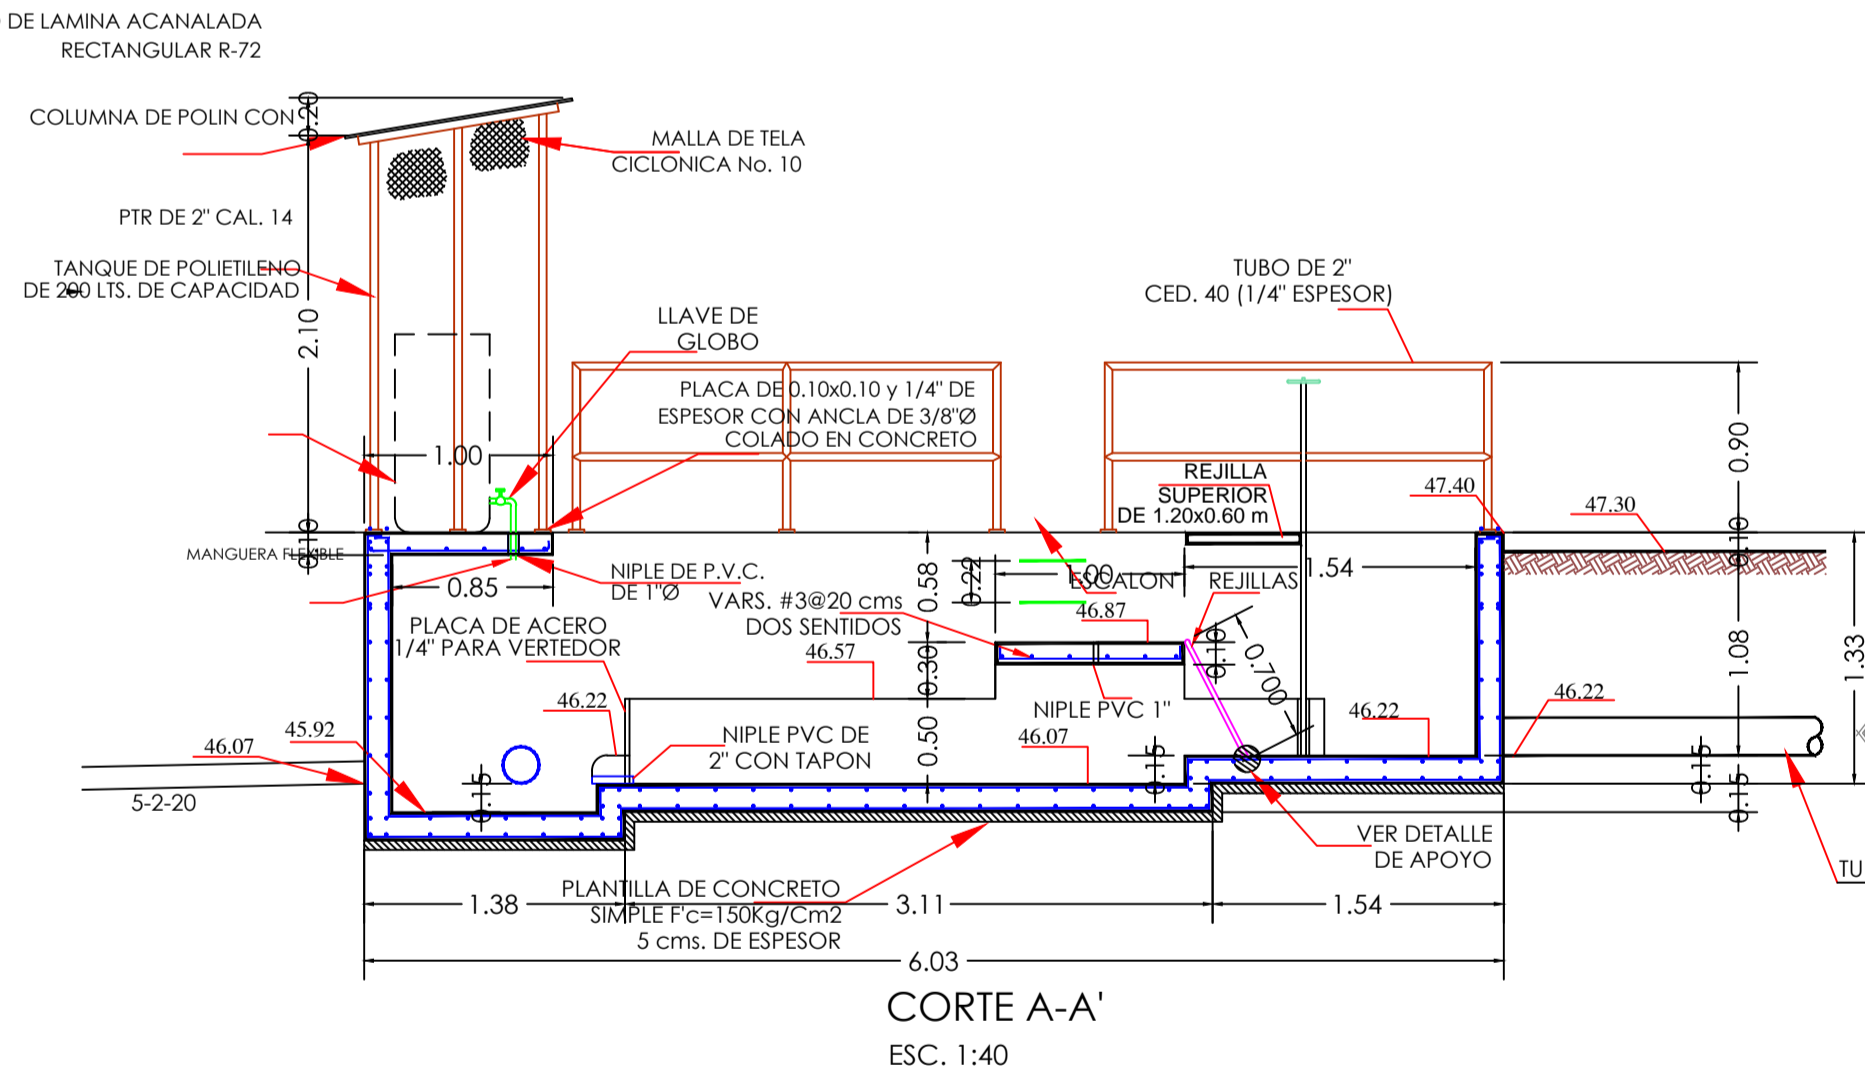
DE LAMINA ACANALADA
RECTANGULAR R-72

COLUMNA DE POLIN CON

0.20

MALLA DE TELA
CICLONICA No. 10

PTR DE 2" CAL. 14

TANQUE DE POLIETILENO
DE 200 LTS. DE CAPACIDAD

2.10

TUBO DE 2"
CED. 40 (1/4" ESPESOR)

LLAVE DE
GLOBO

PLACA DE 0.10x0.10 y 1/4" DE
ESPESOR CON ANCLA DE 3/8"Ø
COLADO EN CONCRETO

1.00

REJILLA
SUPERIOR
DE 1.20x0.60 m

47.40

47.30

0.90

MANGUERA FLEXIBLE

0.10

0.85

NIPLE DE P.V.C.
DE 1"Ø

0.58

0.22

1.00

ESCALON

REJILLAS

1.54

0.10

VARS. #3@20 cms
DOS SENTIDOS

46.87

PLACA DE ACERO
1/4" PARA VERTEDOR

46.57

0.30

0.10

0.700

1.08

1.33

46.22

NIPLE PVC 1"

46.22

46.22

45.92

46.07

NIPLE PVC DE
2" CON TAPON

0.50

46.07

0.15

0.15

0.15

0.15

0.15

5-2-20

VER DETALLE
DE APOYO

TU

PLANTILLA DE CONCRETO
SIMPLE F'c=150Kg/Cm2
5 cms. DE ESPESOR

1.38

3.11

1.54

6.03

CORTE A-A'

ESC. 1:40